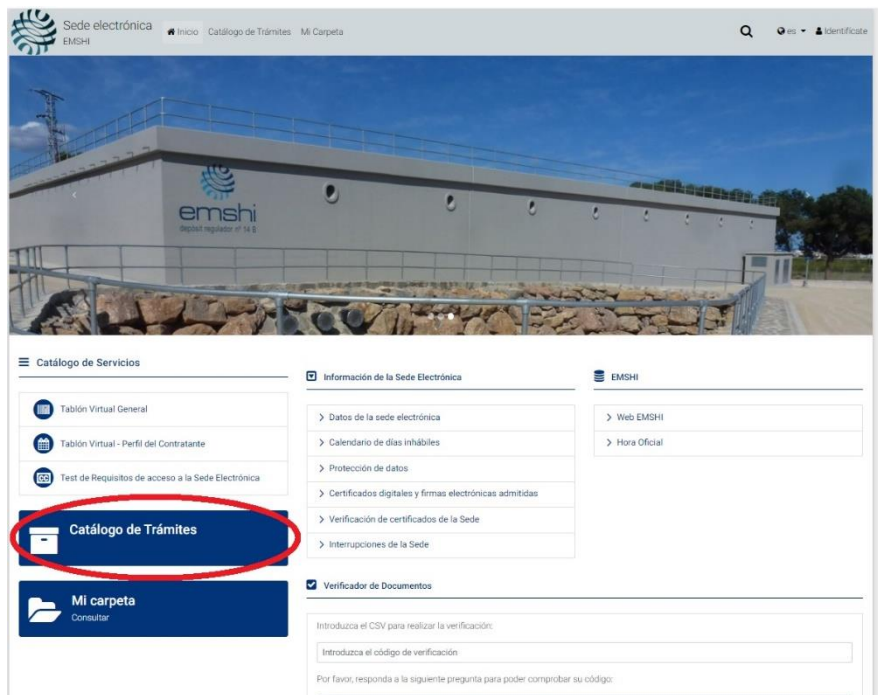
Sede electrónica
EMSHI

Inicio Catálogo de Trámites Mi Carpeta

es Identifícate

emshi
dipòsit regulador nº 14 B

Catálogo de Servicios

Tablón Virtual General

Tablón Virtual - Perfil del Contratante

Test de Requisitos de acceso a la Sede Electrónica

Catálogo de Trámites

Mi carpeta
Consultar

Información de la Sede Electrónica

> Datos de la sede electrónica
> Calendario de días inhábiles
> Protección de datos
> Certificados digitales y firmas electrónicas admitidas
> Verificación de certificados de la Sede
> Interrupciones de la Sede

EMSHI

> Web EMSHI
> Hora Oficial

Verificador de Documentos

Introduzca el CSV para realizar la verificación:

Introduzca el código de verificación

Por favor, responda a la siguiente pregunta para poder comprobar su código: